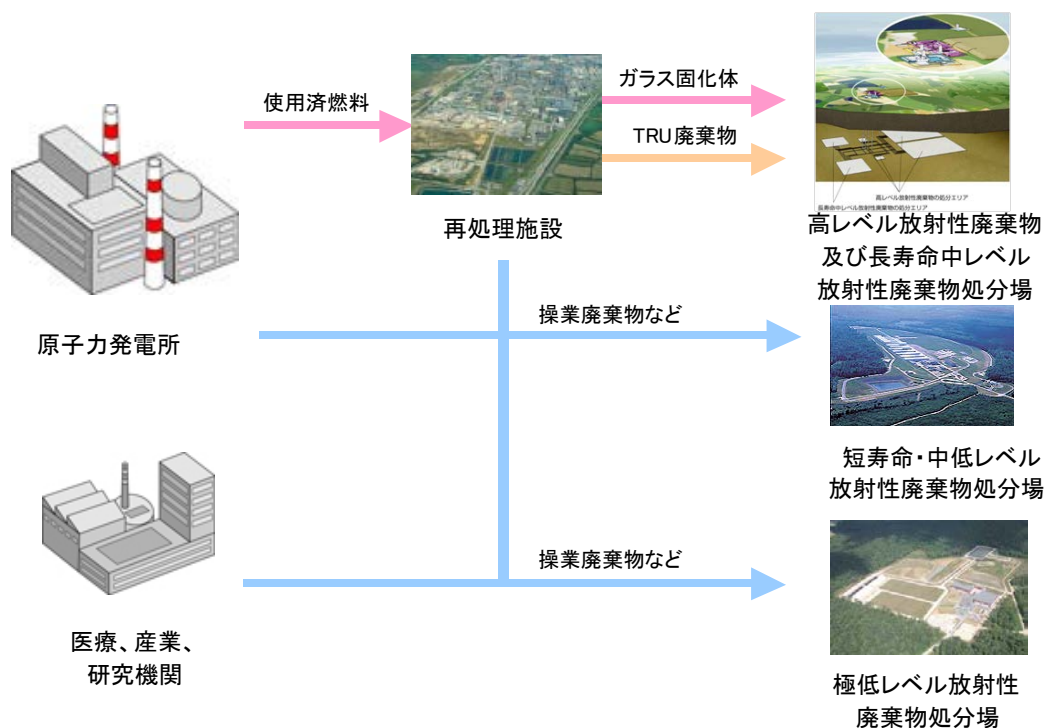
使用済燃料

再処理施設

ガラス固化体

TRU廃棄物

高レベル放射性廃棄物の処分エリア
長寿命中レベル放射性廃棄物の処分エリア

高レベル放射性廃棄物及び長寿命中レベル放射性廃棄物処分場

原子力発電所

操業廃棄物など

短寿命・中低レベル放射性廃棄物処分場

医療、産業、研究機関

操業廃棄物など

極低レベル放射性廃棄物処分場